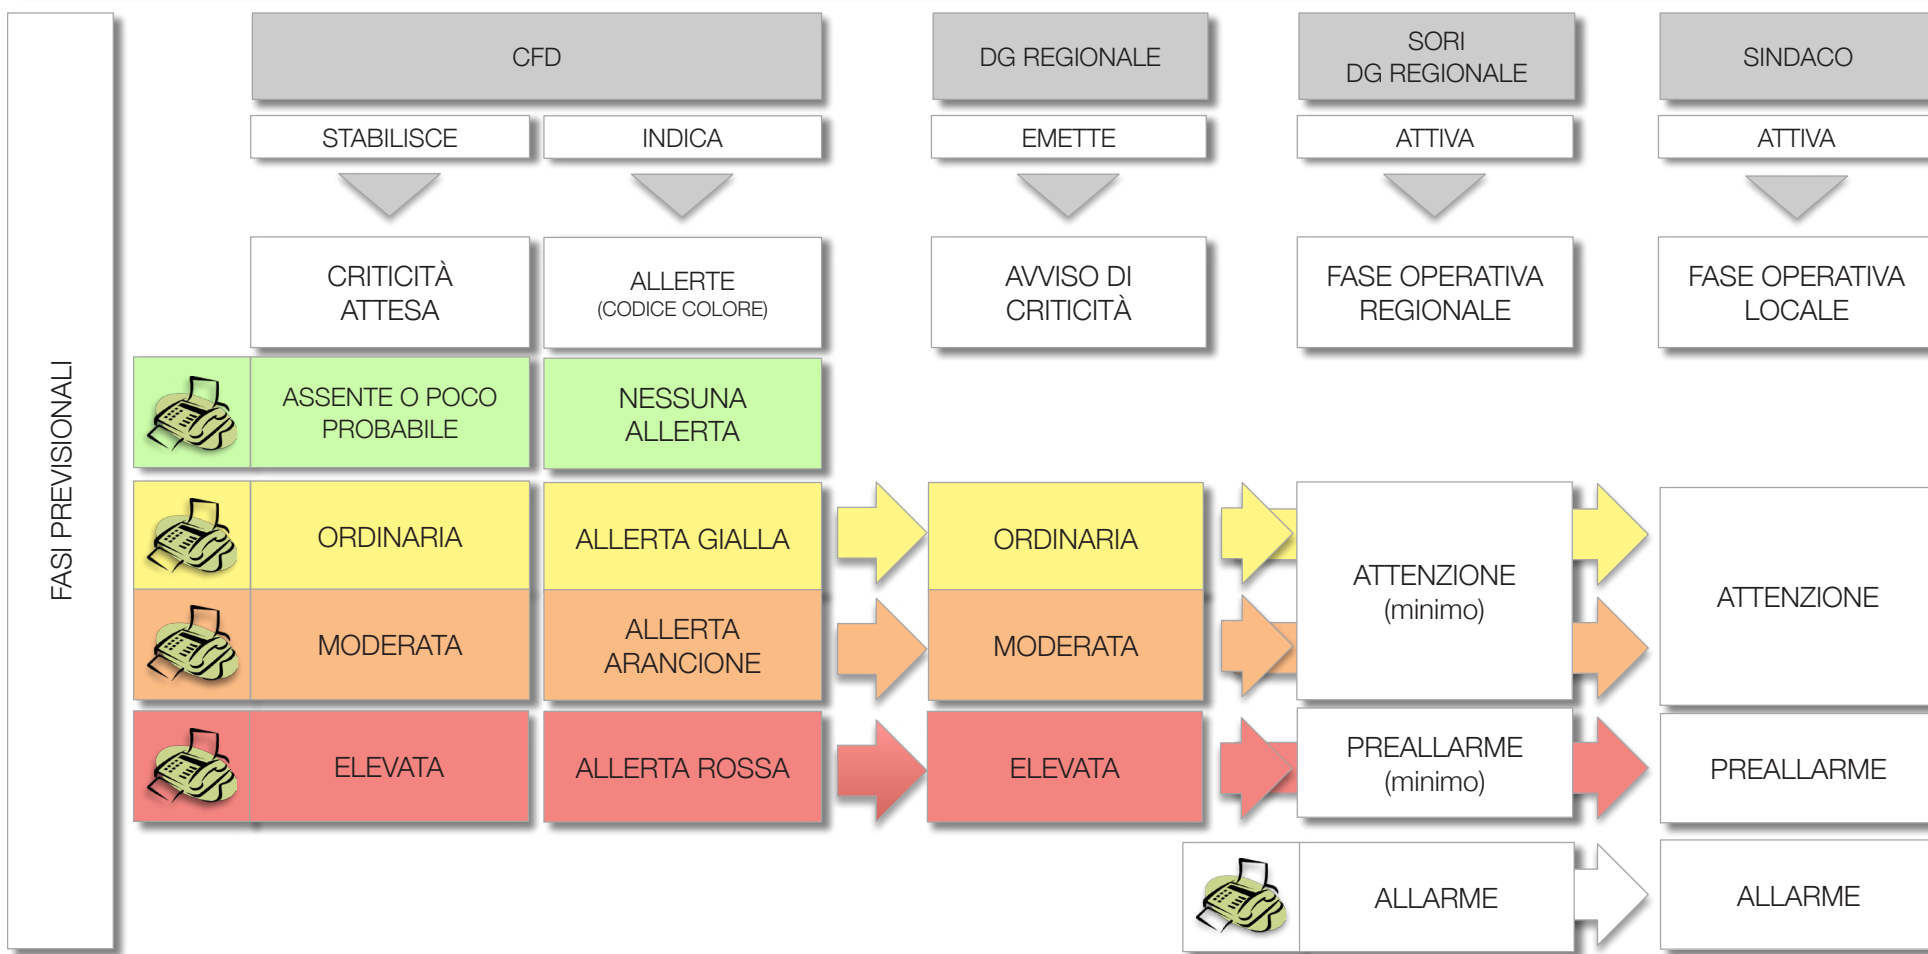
FASI PREVISIONALI

| CFD | | DG REGIONALE | SORI DG REGIONALE | SINDACO |
|---|---|---|---|---|
| STABILISCE | INDICA | EMETTE | ATTIVA | ATTIVA |
| CRITICITÀ ATTESA | ALLERTE (CODICE COLORE) | AVVISO DI CRITICITÀ | FASE OPERATIVA REGIONALE | FASE OPERATIVA LOCALE |
| ASSENTE O POCO PROBABILE | NESSUNA ALLERTA | | | |
| ORDINARIA | ALLERTA GIALLA | ORDINARIA | ATTENZIONE (minimo) | ATTENZIONE |
| MODERATA | ALLERTA ARANCIONE | MODERATA | | |
| ELEVATA | ALLERTA ROSSA | ELEVATA | PREALLARME (minimo) | PREALLARME |
| | | | ALLARME | ALLARME |